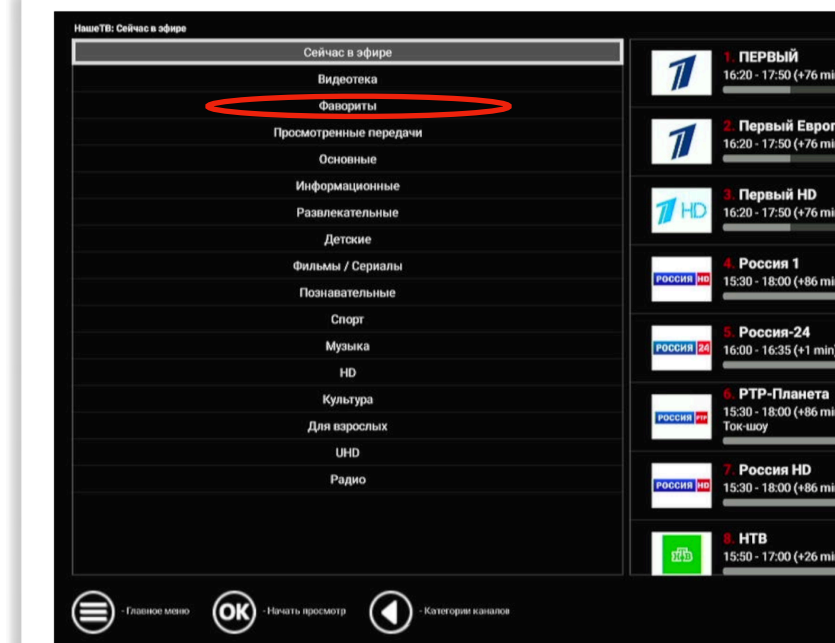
НашеТВ: Сейчас в эфире

Сейчас в эфире
Видеотека
Фавориты
Просмотренные передачи
Основные
Информационные
Развлекательные
Детские
Фильмы / Сериалы
Познавательные
Спорт
Музыка
HD
Культура
Для взрослых
UHD
Радио

1. ПЕРВЫЙ
16:20 - 17:50 (+76 mi

2. Первый Европ
16:20 - 17:50 (+76 mi

HD
3. Первый HD
16:20 - 17:50 (+76 mi

РОССИЯ HD
4. Россия 1
15:30 - 18:00 (+86 mi

РОССИЯ 24
5. Россия-24
16:00 - 16:35 (+1 min)

РОССИЯ РТР
6. РТР-Планета
15:30 - 18:00 (+86 mi
Ток-шоу

РОССИЯ HD
7. Россия HD
15:30 - 18:00 (+86 mi

НТВ
8. НТВ
15:50 - 17:00 (+26 mi

- Главное меню
OK - Начать просмотр
- Категории каналов